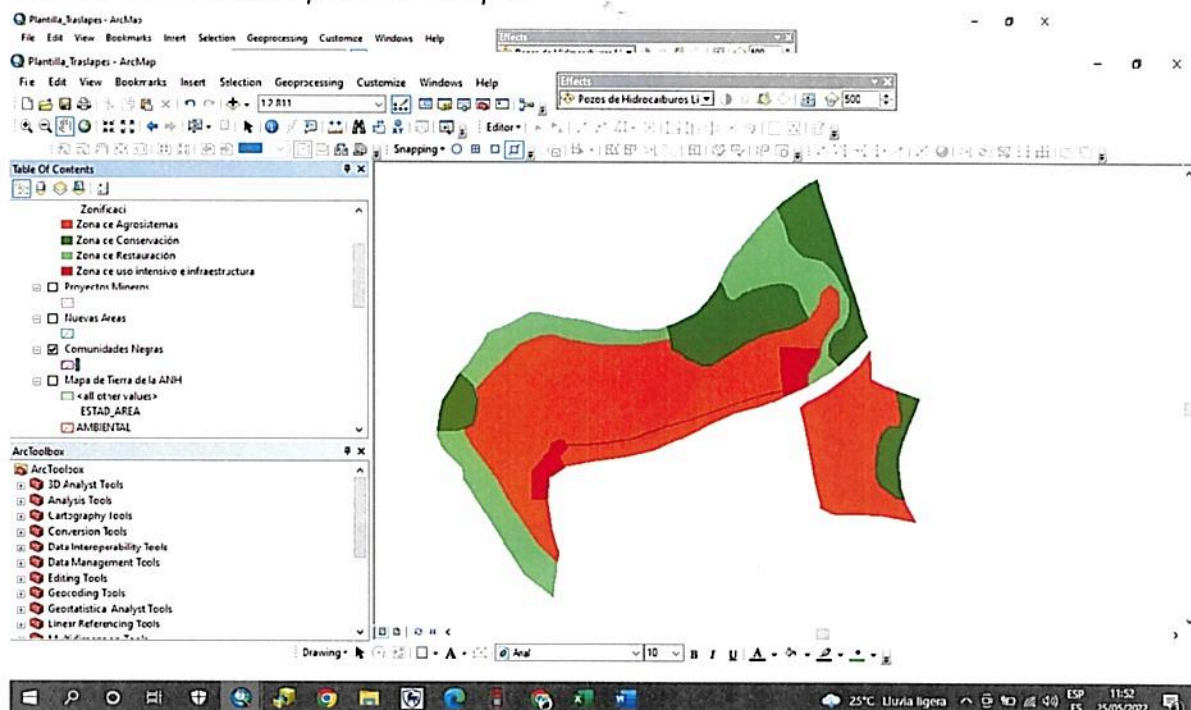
Plantilla_Traslapes - ArcMap
File Edit View Bookmarks Insert Selection Geoprocessing Customize Windows Help
Effects
Plantilla_Traslapes - ArcMap
File Edit View Bookmarks Insert Selection Geoprocessing Customize Windows Help
Effects
Pozos de Hidrocarburos Li
500
12.811
Editor
Snapping
Table Of Contents
Zonificaci
Zona de Agrosistemas
Zona de Conservación
Zona de Restauración
Zona de uso intensivo e infraestructura
Proyectos Mineros
Nuevas Areas
Comunidades Negras
Mapa de Tierra de la ANH
<all other values>
ESTAD_AREA
AMBIENTAL
ArcToolbox
ArcToolbox
3D Analyst Tools
Analysis Tools
Cartography Tools
Conversion Tools
Data Interoperability Tools
Data Management Tools
Editing Tools
Geocoding Tools
Geostatistical Analyst Tools
Linear Referencing Tools
Drawing
Arial
10
B I U A
25°C Lluvia ligera ESP ES 11:52 25/05/2022